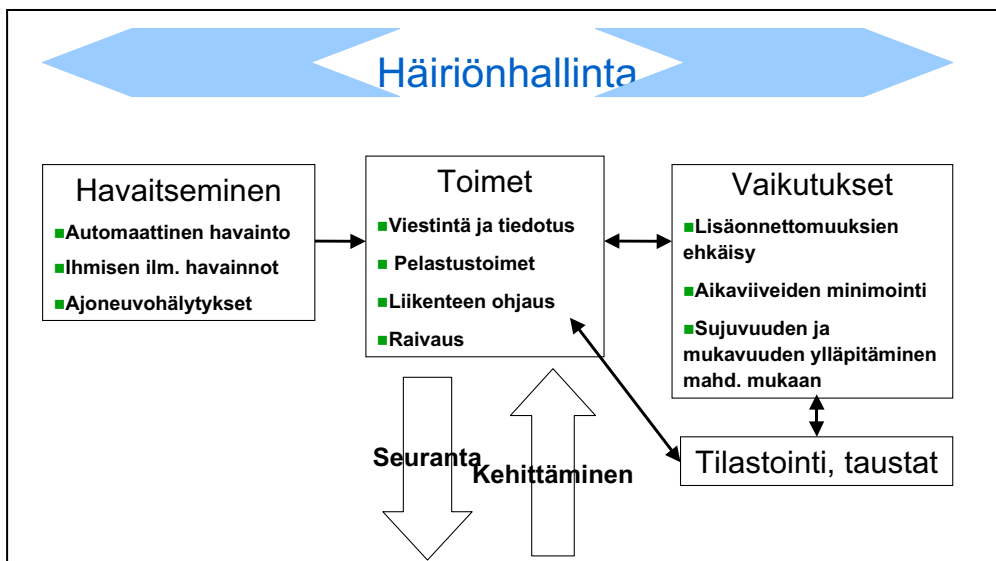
Häiriönhallinta

Havaitseminen

Automaattinen havainto

Ihmisen ilm. havainnot

Ajoneuvohälytykset

Toimet

Viestintä ja tiedotus

Pelastustoimet

Liikenteen ohjaus

Raivaus

Vaikutukset

Lisäonnettomuuksien ehkäisy

Aikaviiveiden minimointi

Sujuvuuden ja mukavuuden ylläpitäminen mahd. mukaan

Tilastointi, taustat

Seuranta

Kehittäminen